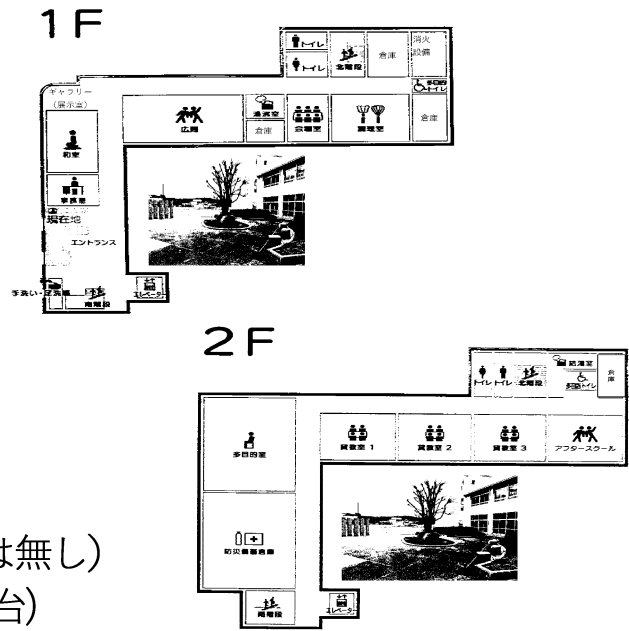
1F

トイレ
トイレ
北階段
倉庫
消火設備
多目的トイレ
ギャラリー（展示室）
広間
湯沸室
倉庫
会議室
調理室
倉庫
和室
事務室
現在地
エントランス
手洗い・足洗場
南階段
エレベーター

2F

トイレ
トイレ
北階段
防災室
倉庫
多目的トイレ
多目的室
貸室 1
貸室 2
貸室 3
アフタースクール
防災備蓄倉庫
南階段
エレベーター

は無し）
台）